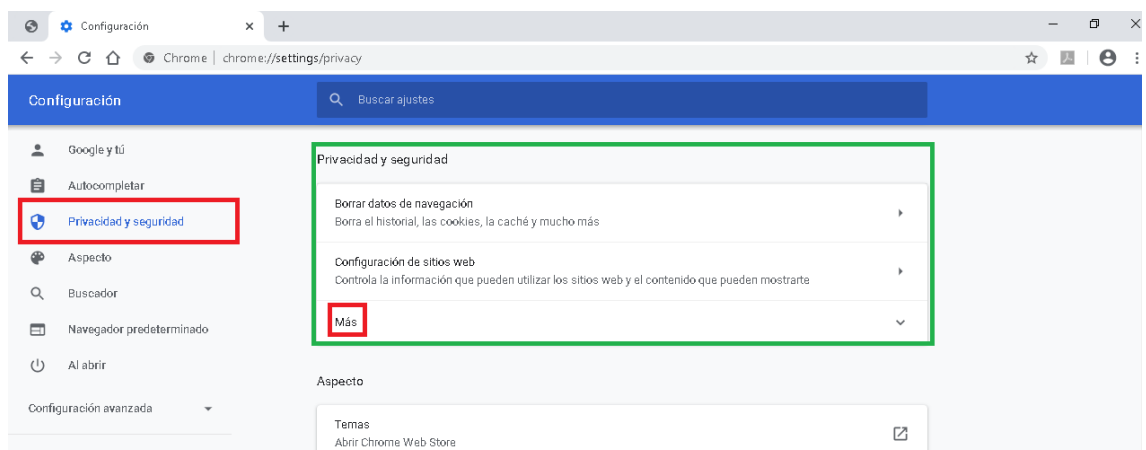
Configuración
Chrome | chrome://settings/privacy

Configuración

Buscar ajustes

Google y tú
Autocompletar
Privacidad y seguridad
Aspecto
Buscador
Navegador predeterminado
Al abrir
Configuración avanzada

Privacidad y seguridad

Borrar datos de navegación
Borra el historial, las cookies, la caché y mucho más

Configuración de sitios web
Controla la información que pueden utilizar los sitios web y el contenido que pueden mostrarte

Más

Aspecto

Temas
Abrir Chrome Web Store